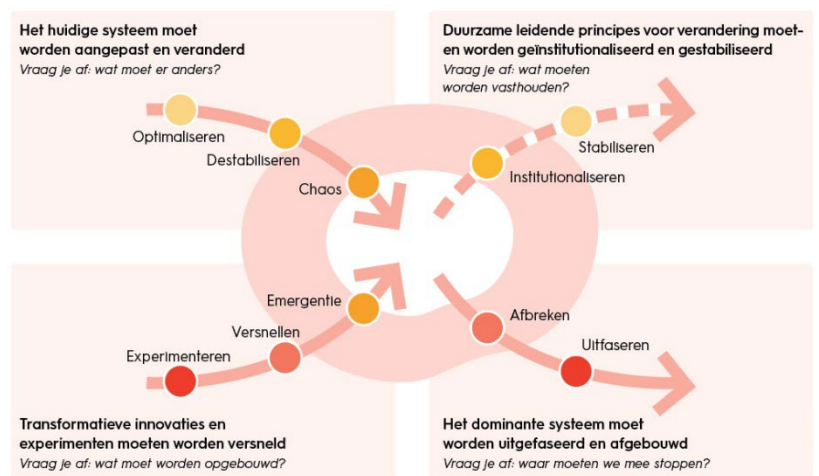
Het huidige systeem moet worden aangepast en veranderd
Vraag je af: wat moet er anders?

Optimaliseren
Destabiliseren
Chaos

Duurzame leidende principes voor verandering moeten worden geïnstitutionaliseerd en gestabiliseerd
Vraag je af: wat moeten worden vasthouden?

Stabiliseren
Institutionaliseren

Emergentie
Versnellen
Experimenteren

Afbreken
Uitfaseren

Transformatieve innovaties en experimenten moeten worden versneld
Vraag je af: wat moet worden opgebouwd?

Het dominante systeem moet worden uitgefaseerd en afgebouwd
Vraag je af: waar moeten we mee stoppen?